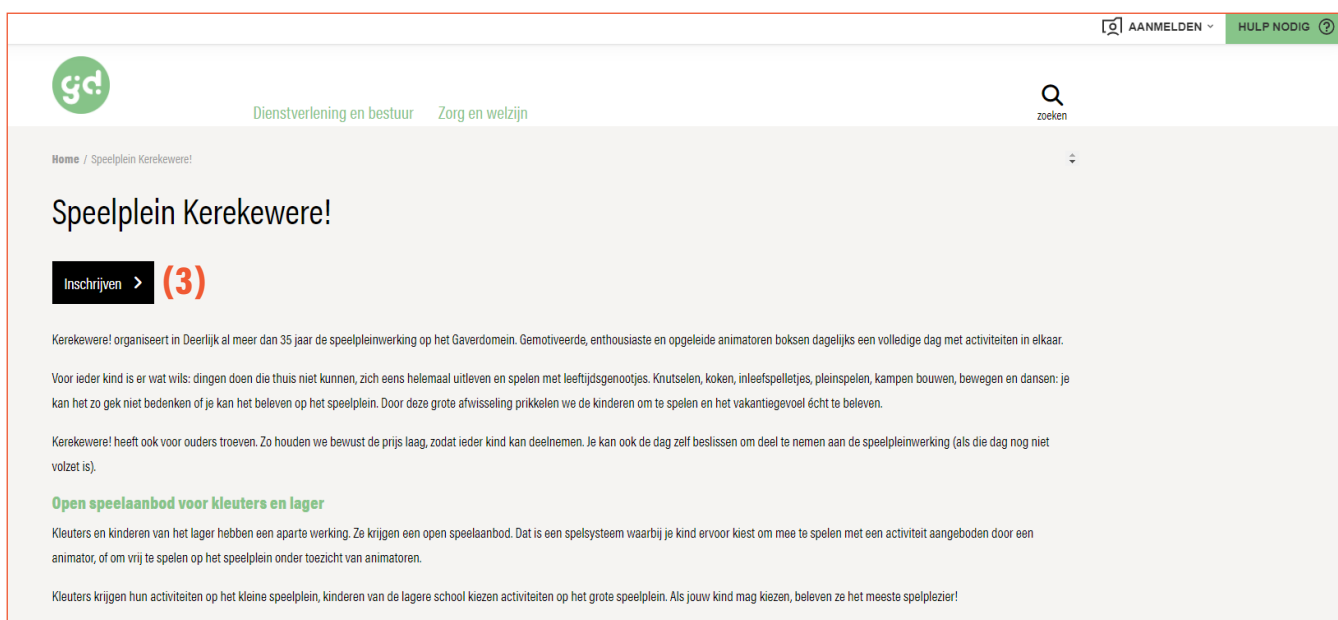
AANMELDEN ˅ HULP NODIG ?

gd

Dienstverlening en bestuur Zorg en welzijn

zoeken

Home / Speelplein Kerekewere!

Speelplein Kerekewere!

Inschrijven > (3)

Kerekewere! organiseert in Deerlijk al meer dan 35 jaar de speelpleinwerking op het Gaverdomein. Gemotiveerde, enthousiaste en opgeleide animatoren boksen dagelijks een volledige dag met activiteiten in elkaar.

Voor ieder kind is er wat wils: dingen doen die thuis niet kunnen, zich eens helemaal uitleven en spelen met leeftijdsgenootjes. Knutselen, koken, inleefspelletjes, pleinspelen, kampen bouwen, bewegen en dansen: je kan het zo gek niet bedenken of je kan het beleven op het speelplein. Door deze grote afwisseling prikkelen we de kinderen om te spelen en het vakantiegevoel écht te beleven.

Kerekewere! heeft ook voor ouders troeven. Zo houden we bewust de prijs laag, zodat ieder kind kan deelnemen. Je kan ook de dag zelf beslissen om deel te nemen aan de speelpleinwerking (als die dag nog niet volzet is).

Open speelaanbod voor kleuters en lager

Kleuters en kinderen van het lager hebben een aparte werking. Ze krijgen een open speelaanbod. Dat is een spelsysteem waarbij je kind ervoor kiest om mee te spelen met een activiteit aangeboden door een animator, of om vrij te spelen op het speelplein onder toezicht van animatoren.

Kleuters krijgen hun activiteiten op het kleine speelplein, kinderen van de lagere school kiezen activiteiten op het grote speelplein. Als jouw kind mag kiezen, beleven ze het meeste spelplezier!